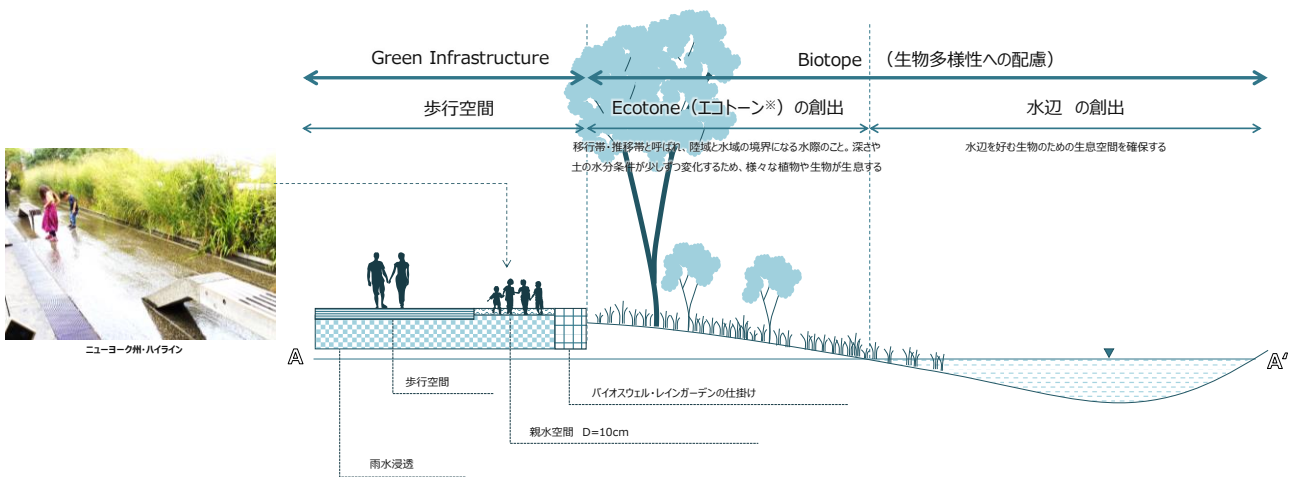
Green Infrastructure

Biotope （生物多様性への配慮）

歩行空間

Ecotone（エコトーン※）の創出

水辺 の創出

移行帯・推移帯と呼ばれ、陸域と水域の境界になる水際のこと。深さや土の水分条件が少しずつ変化するため、様々な植物や生物が生息する

水辺を好む生物のための生息空間を確保する

ニューヨーク州・ハイライン

A

A'

歩行空間

バイオスウェル・レインガーデンの仕掛け

親水空間 D=10cm

雨水浸透